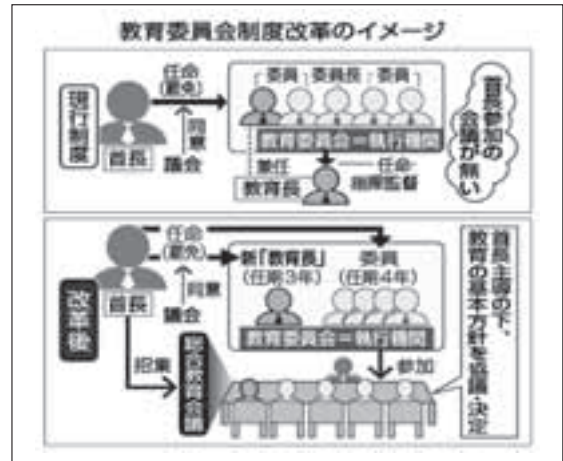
教育委員会制度改革のイメージ

現行制度

任命（罷免）

委員長　委員　委員

同意

首長

議会

教育委員会＝執行機関

兼任

任命・指揮監督

教育長

首長参加の会議が無い

改革後

任命（罷免）

新「教育長」（任期3年）

委員（任期4年）

同意

首長

議会

教育委員会＝執行機関

招集

総合教育会議

参加

首長主導の下、教育の基本方針を協議・決定